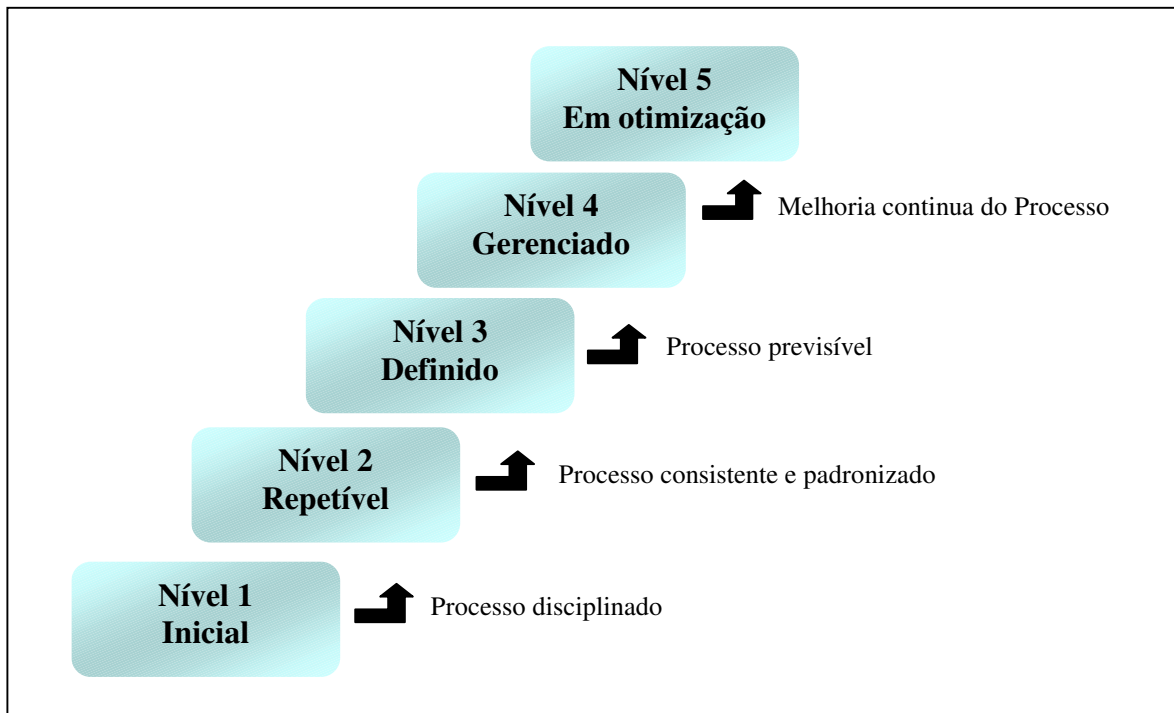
Nível 5
Em otimização

Nível 4
Gerenciado

Melhoria continua do Processo

Nível 3
Definido

Processo previsível

Nível 2
Repetível

Processo consistente e padronizado

Nível 1
Inicial

Processo disciplinado